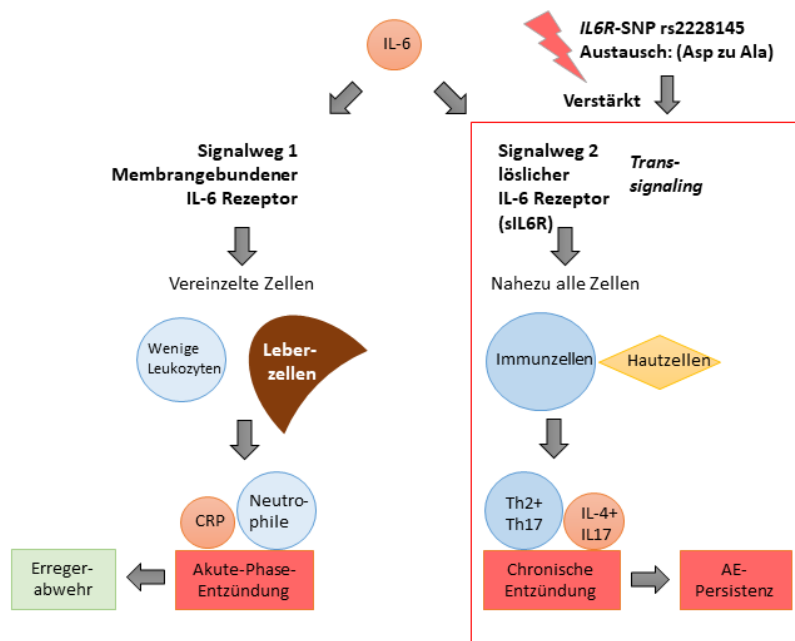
IL-6

*IL6R*-SNP rs2228145
Austausch: (Asp zu Ala)

Verstärkt

Signalweg 1
Membrangebundener
IL-6 Rezeptor

Vereinzelte Zellen

Wenige Leukozyten

Leberzellen

CRP

Neutrophile

Akute-Phase-Entzündung

Erregerabwehr

Signalweg 2
löslicher
IL-6 Rezeptor
(sIL6R)

*Trans-signaling*

Nahezu alle Zellen

Immunzellen

Hautzellen

Th2+
Th17

IL-4+
IL17

Chronische Entzündung

AE-Persistenz